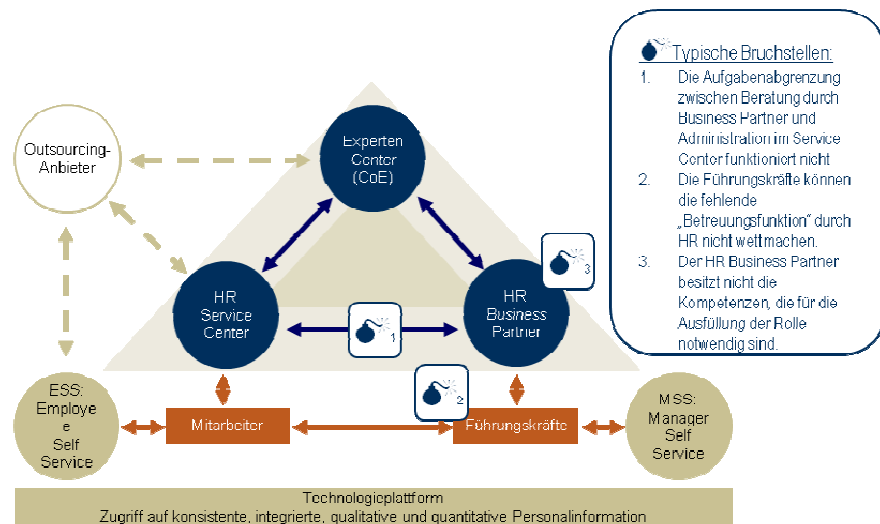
Typische Bruchstellen:

1. Die Aufgabenabgrenzung zwischen Beratung durch Business Partner und Administration im Service Center funktioniert nicht

2. Die Führungskräfte können die fehlende „Betreuungsfunktion“ durch HR nicht wettmachen.

3. Der HR Business Partner besitzt nicht die Kompetenzen, die für die Ausfüllung der Rolle notwendig sind.

Outsourcing-Anbieter

Experten Center (CoE)

HR Service Center

1

HR Business Partner

3

ESS: Employe e Self Service

2

Mitarbeiter

Führungskräfte

MSS: Manager Self Service

Technologieplattform
Zugriff auf konsistente, integrierte, qualitative und quantitative Personalinformation